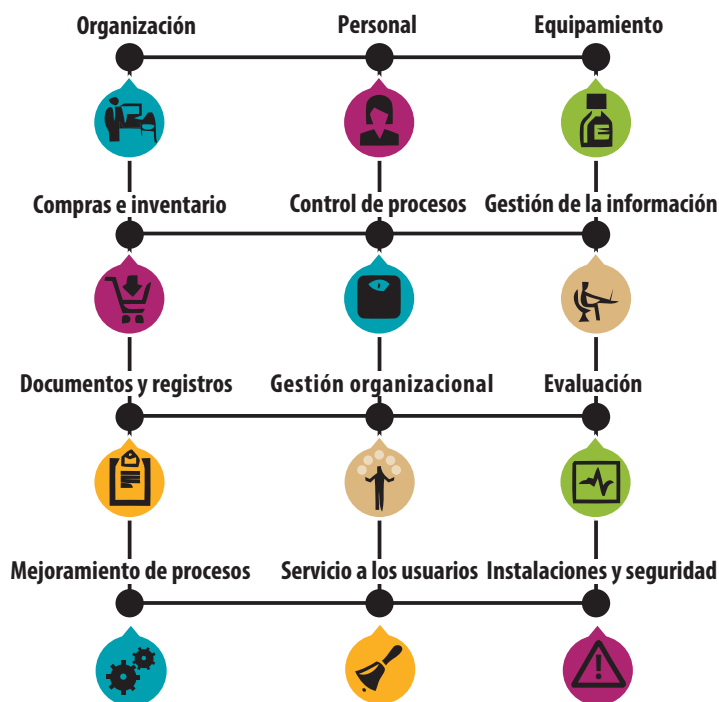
Organización
Personal
Equipamiento

Compras e inventario
Control de procesos
Gestión de la información

Documentos y registros
Gestión organizacional
Evaluación

Mejoramiento de procesos
Servicio a los usuarios
Instalaciones y seguridad